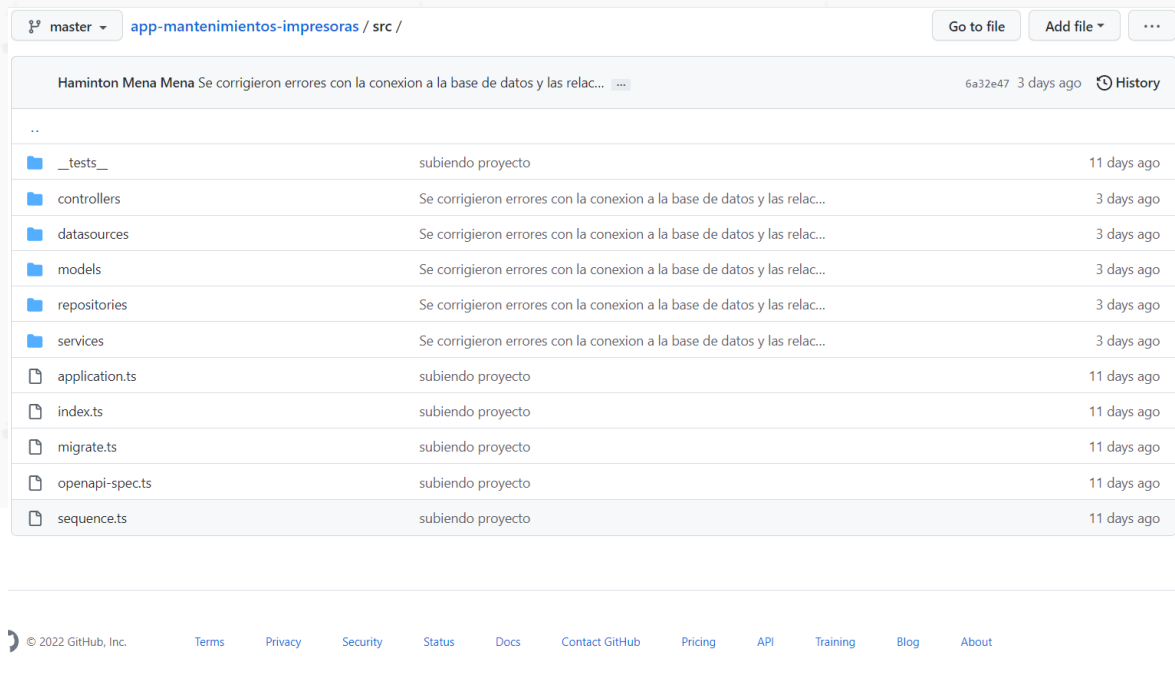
master ▾ app-mantenimientos-impresoras / src /

Go to file | Add file ▾ | ···

Haminton Mena Mena Se corrigieron errores con la conexion a la base de datos y las relac... ··· 6a32e47 3 days ago History

..

| | | |
|---|---|---|
| \_\_tests\_\_ | subiendo proyecto | 11 days ago |
| controllers | Se corrigieron errores con la conexion a la base de datos y las relac... | 3 days ago |
| datasources | Se corrigieron errores con la conexion a la base de datos y las relac... | 3 days ago |
| models | Se corrigieron errores con la conexion a la base de datos y las relac... | 3 days ago |
| repositories | Se corrigieron errores con la conexion a la base de datos y las relac... | 3 days ago |
| services | Se corrigieron errores con la conexion a la base de datos y las relac... | 3 days ago |
| application.ts | subiendo proyecto | 11 days ago |
| index.ts | subiendo proyecto | 11 days ago |
| migrate.ts | subiendo proyecto | 11 days ago |
| openapi-spec.ts | subiendo proyecto | 11 days ago |
| sequence.ts | subiendo proyecto | 11 days ago |

© 2022 GitHub, Inc. Terms Privacy Security Status Docs Contact GitHub Pricing API Training Blog About